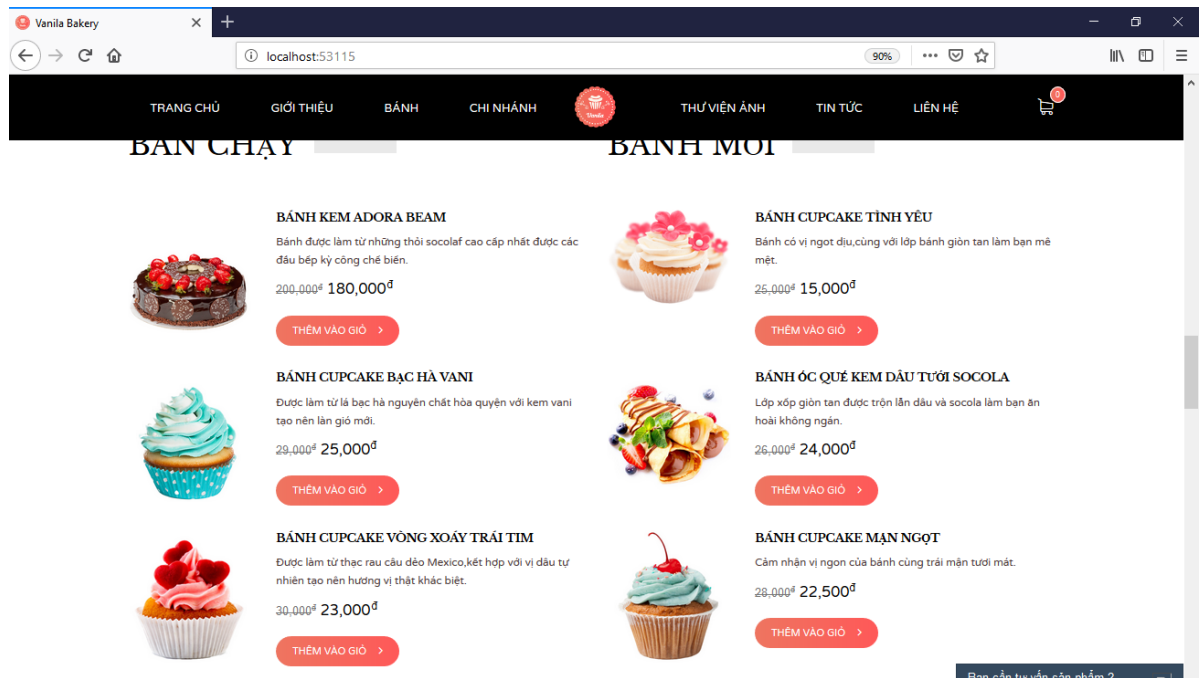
Vanila Bakery

localhost:53115

90%

TRANG CHỦ GIỚI THIỆU BÁNH CHI NHÁNH Vanila THƯ VIỆN ẢNH TIN TỨC LIÊN HỆ 0

BÁN CHẠY

BÁNH MỚI

BÁNH KEM ADORA BEAM

Bánh được làm từ những thỏi socolaf cao cấp nhất được các đầu bếp kỳ công chế biến.

~~200,000đ~~ 180,000đ

THÊM VÀO GIỎ

BÁNH CUPCAKE BẠC HÀ VANI

Được làm từ lá bạc hà nguyên chất hòa quyện với kem vani tạo nên làn gió mới.

~~29,000đ~~ 25,000đ

THÊM VÀO GIỎ

BÁNH CUPCAKE VÒNG XOÁY TRÁI TIM

Được làm từ thạc rau câu dẻo Mexico,kết hợp với vị dâu tự nhiên tạo nên hương vị thật khác biệt.

~~30,000đ~~ 23,000đ

THÊM VÀO GIỎ

BÁNH CUPCAKE TÌNH YÊU

Bánh có vị ngọt dịu,cùng với lớp bánh giòn tan làm bạn mê mệt.

~~25,000đ~~ 15,000đ

THÊM VÀO GIỎ

BÁNH ỐC QUẾ KEM DÂU TƯƠI SOCOLA

Lớp xốp giòn tan được trộn lẫn dâu và socola làm bạn ăn hoài không ngán.

~~26,000đ~~ 24,000đ

THÊM VÀO GIỎ

BÁNH CUPCAKE MẬN NGỌT

Cảm nhận vị ngon của bánh cùng trái mận tươi mát.

~~28,000đ~~ 22,500đ

THÊM VÀO GIỎ

Bạn cần tư vấn sản phẩm ?